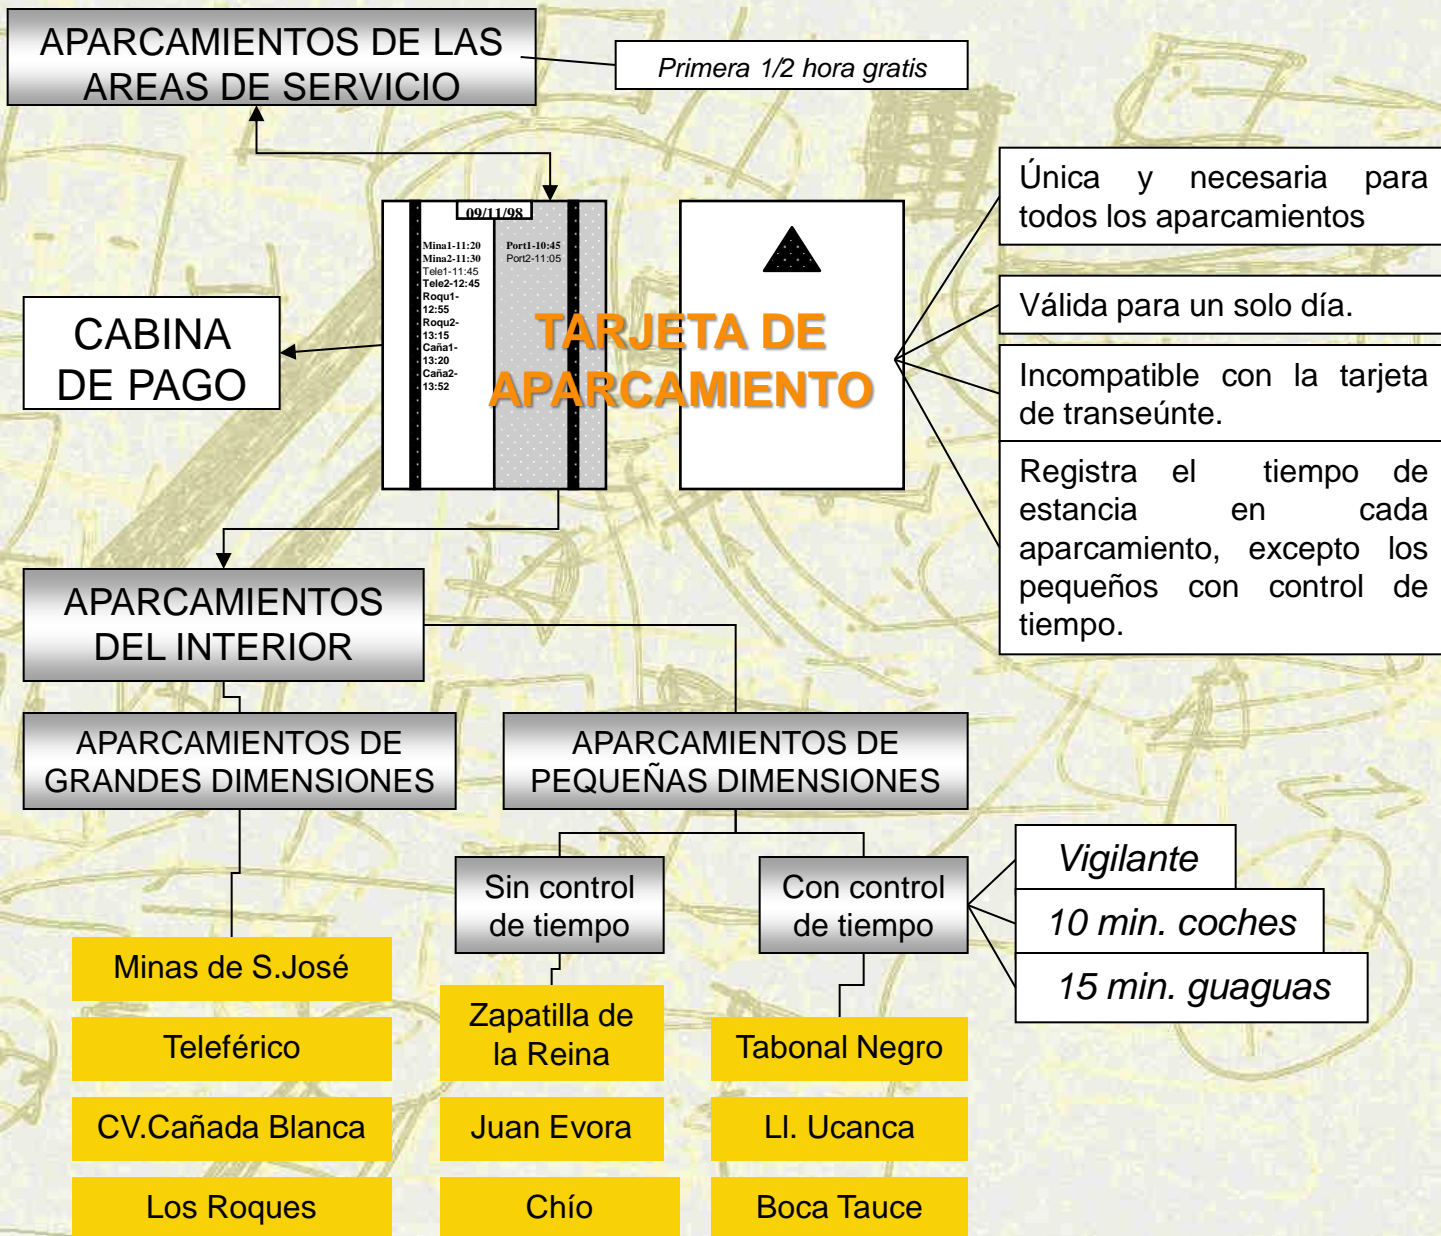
APARCAMIENTOS DE LAS AREAS DE SERVICIO

Primera 1/2 hora gratis

09/11/98

Mina1-11:20
Mina2-11:30
Tele1-11:45
Tele2-12:45
Roqu1-12:55
Roqu2-13:15
Caña1-13:20
Caña2-13:52

Port1-10:45
Port2-11:05

TARJETA DE APARCAMIENTO

CABINA DE PAGO

Única y necesaria para todos los aparcamientos

Válida para un solo día.

Incompatible con la tarjeta de transeúnte.

Registra el tiempo de estancia en cada aparcamiento, excepto los pequeños con control de tiempo.

APARCAMIENTOS DEL INTERIOR

APARCAMIENTOS DE GRANDES DIMENSIONES

APARCAMIENTOS DE PEQUEÑAS DIMENSIONES

Sin control de tiempo

Con control de tiempo

Vigilante

10 min. coches

15 min. guaguas

Minas de S.José

Teleférico

CV.Cañada Blanca

Los Roques

Zapatilla de la Reina

Juan Evora

Chío

Tabonal Negro

Ll. Ucanca

Boca Tauce